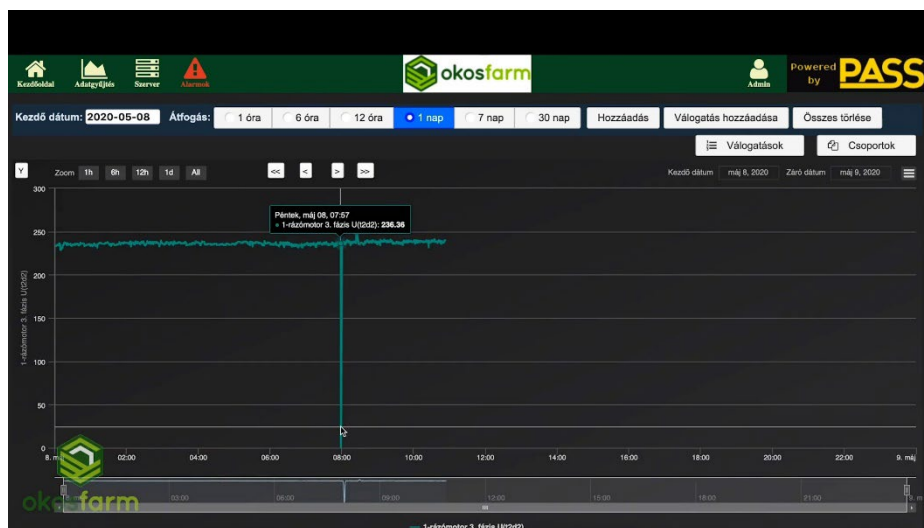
Kezdőoldal Adatgyűjtés Szerver Alarmok

okosfarm

Admin

Powered by PASS

Kezdő dátum: 2020-05-08 Átfogás: 1 óra 6 óra 12 óra 1 nap 7 nap 30 nap Hozzáadás Válogatás hozzáadása Összes törlése

Válogatások Csoportok

Y Zoom 1h 6h 12h 1d All << < > >>

Kezdő dátum máj 8, 2020 Záró dátum máj 9, 2020

Péntek, máj 08, 07:57
1-rázómotor 3. fázis U(t2d2): 236.36

300
250
200
150
100
50
0

1-rázómotor 3. fázis U(t2d2)

8. máj 02:00 04:00 06:00 08:00 10:00 12:00 14:00 16:00 18:00 20:00 22:00 9. máj

03:00 06:00 09:00 12:00 15:00 18:00 21:00

okosfarm

1-rázómotor 3. fázis U(t2d2)